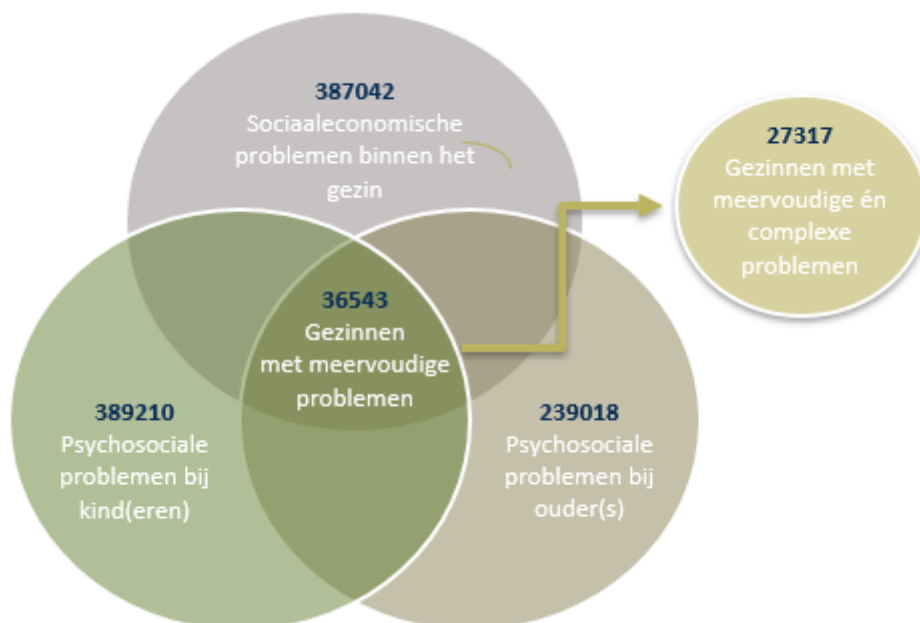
387042
Sociaaleconomische problemen binnen het gezin

27317
Gezinnen met meervoudige én complexe problemen

36543
Gezinnen met meervoudige problemen

389210
Psychosociale problemen bij kind(eren)

239018
Psychosociale problemen bij ouder(s)